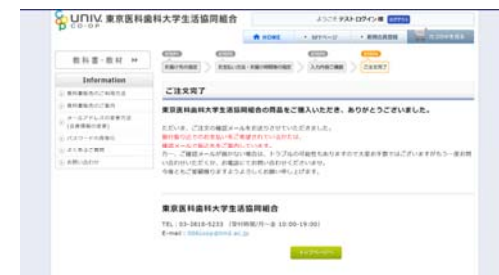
UNIV. CO-OP 東京医科歯科大学生活協同組合

ようこそ テストログイン 様

HOME

教科書・教材

Information

ご注文完了

東京医科歯科大学生活協同組合の商品をご購入いただき、ありがとうございました。

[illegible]

東京医科歯科大学生活協同組合

TEL：03-3818-5233 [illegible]

E-mail：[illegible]

トップページへ